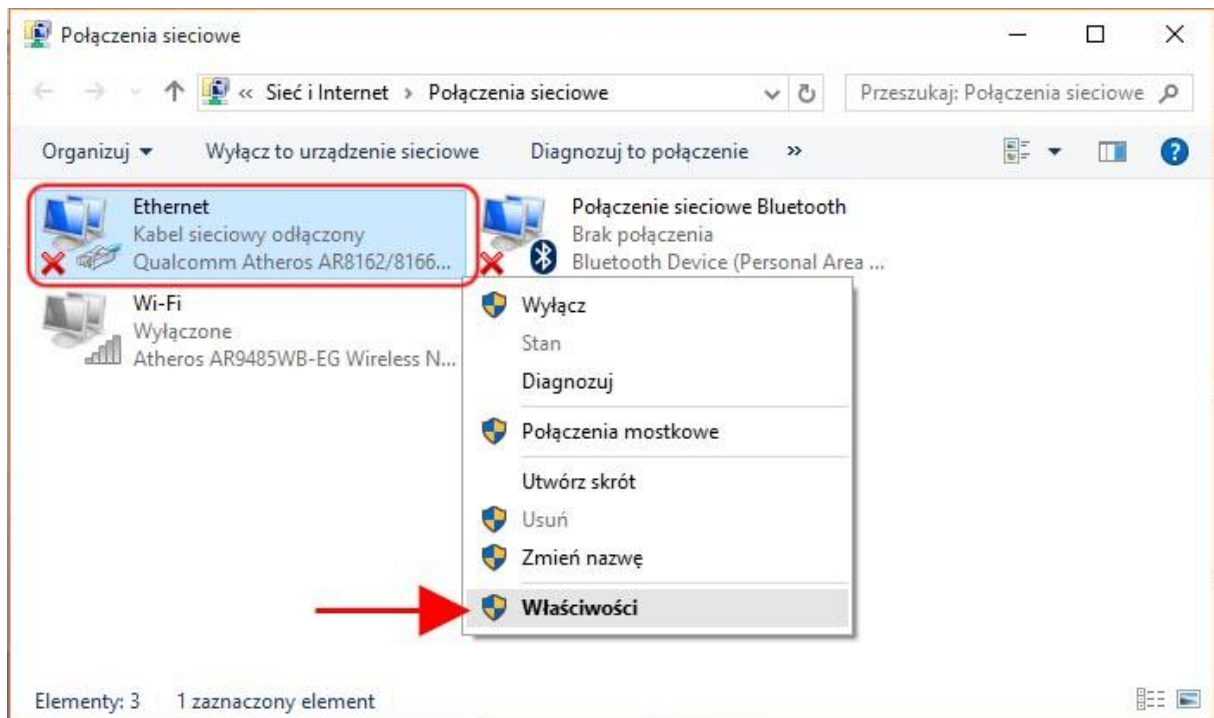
Połączenia sieciowe

« Sieć i Internet › Połączenia sieciowe

Przeszukaj: Połączenia sieciowe

Organizuj ▾ Wyłącz to urządzenie sieciowe Diagnozuj to połączenie »

Ethernet
Kabel sieciowy odłączony
Qualcomm Atheros AR8162/8166...

Połączenie sieciowe Bluetooth
Brak połączenia
Bluetooth Device (Personal Area ...

Wi-Fi
Wyłączone
Atheros AR9485WB-EG Wireless N...

Wyłącz
Stan
Diagnozuj
Połączenia mostkowe
Utwórz skrót
Usuń
Zmień nazwę
Właściwości

Elementy: 3 1 zaznaczony element